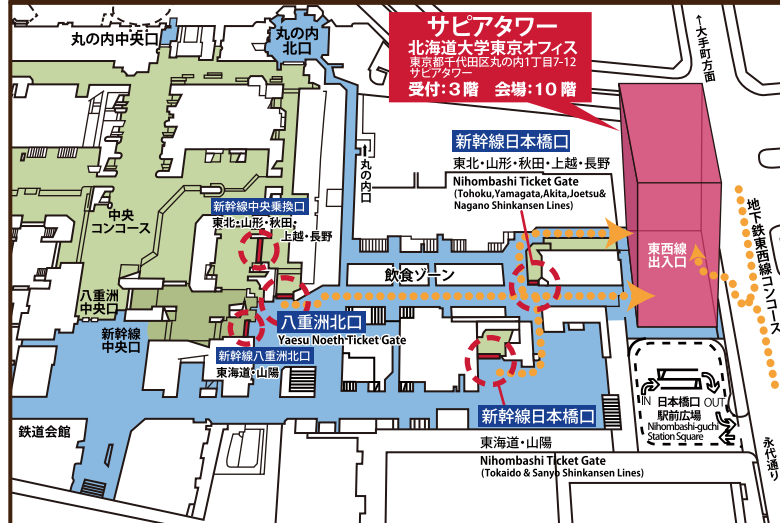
サピアタワー
北海道大学東京オフィス
東京都千代田区丸の内1丁目7-12
サピアタワー
受付:3階　会場:10階

↑大手町方面

丸の内中央口

丸の内北口

新幹線日本橋口
東北・山形・秋田・上越・長野
Nihombashi Ticket Gate
(Tohoku,Yamagata,Akita,Joetsu& Nagano Shinkansen Lines)

丸の内口

新幹線中央乗換口
東北・山形・秋田・上越・長野

中央コンコース

八重洲中央口

新幹線中央口

飲食ゾーン

八重洲北口
Yaesu Noeth Ticket Gate

新幹線八重洲北口
東海道・山陽

東西線出入口

地下鉄東西線コンコース

IN　OUT
日本橋口駅前広場
Nihombashi-guchi Station Square

新幹線日本橋口
東海道・山陽
Nihombashi Ticket Gate
(Tokaido & Sanyo Shinkansen Lines)

鉄道会館

永代通り